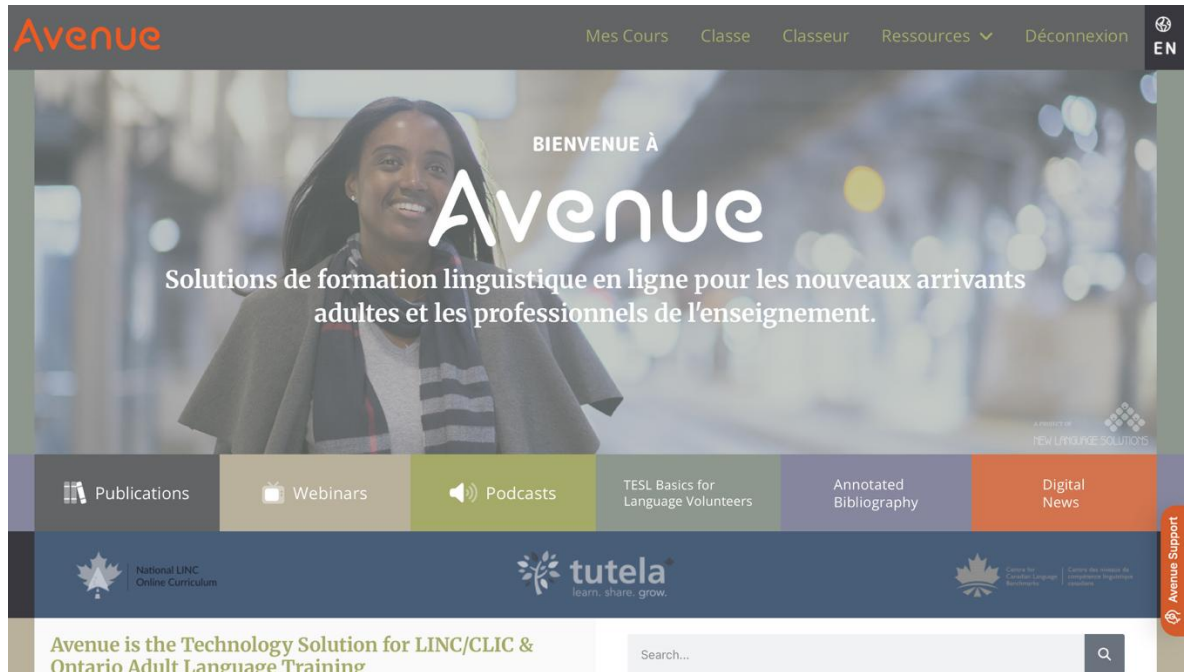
Avenue

Mes Cours Classe Classeur Ressources Déconnexion

EN

BIENVENUE À

Avenue

Solutions de formation linguistique en ligne pour les nouveaux arrivants adultes et les professionnels de l'enseignement.

A PROJECT OF
NEW LANGUAGE SOLUTIONS

Publications
Webinars
Podcasts
TESL Basics for Language Volunteers
Annotated Bibliography
Digital News

National LINC Online Curriculum

tutela
learn. share. grow.

Centre for Canadian Language Benchmarks | Centre des niveaux de compétence linguistique canadiens

Avenue Support

Avenue is the Technology Solution for LINC/CLIC & Ontario Adult Language Training

Search...